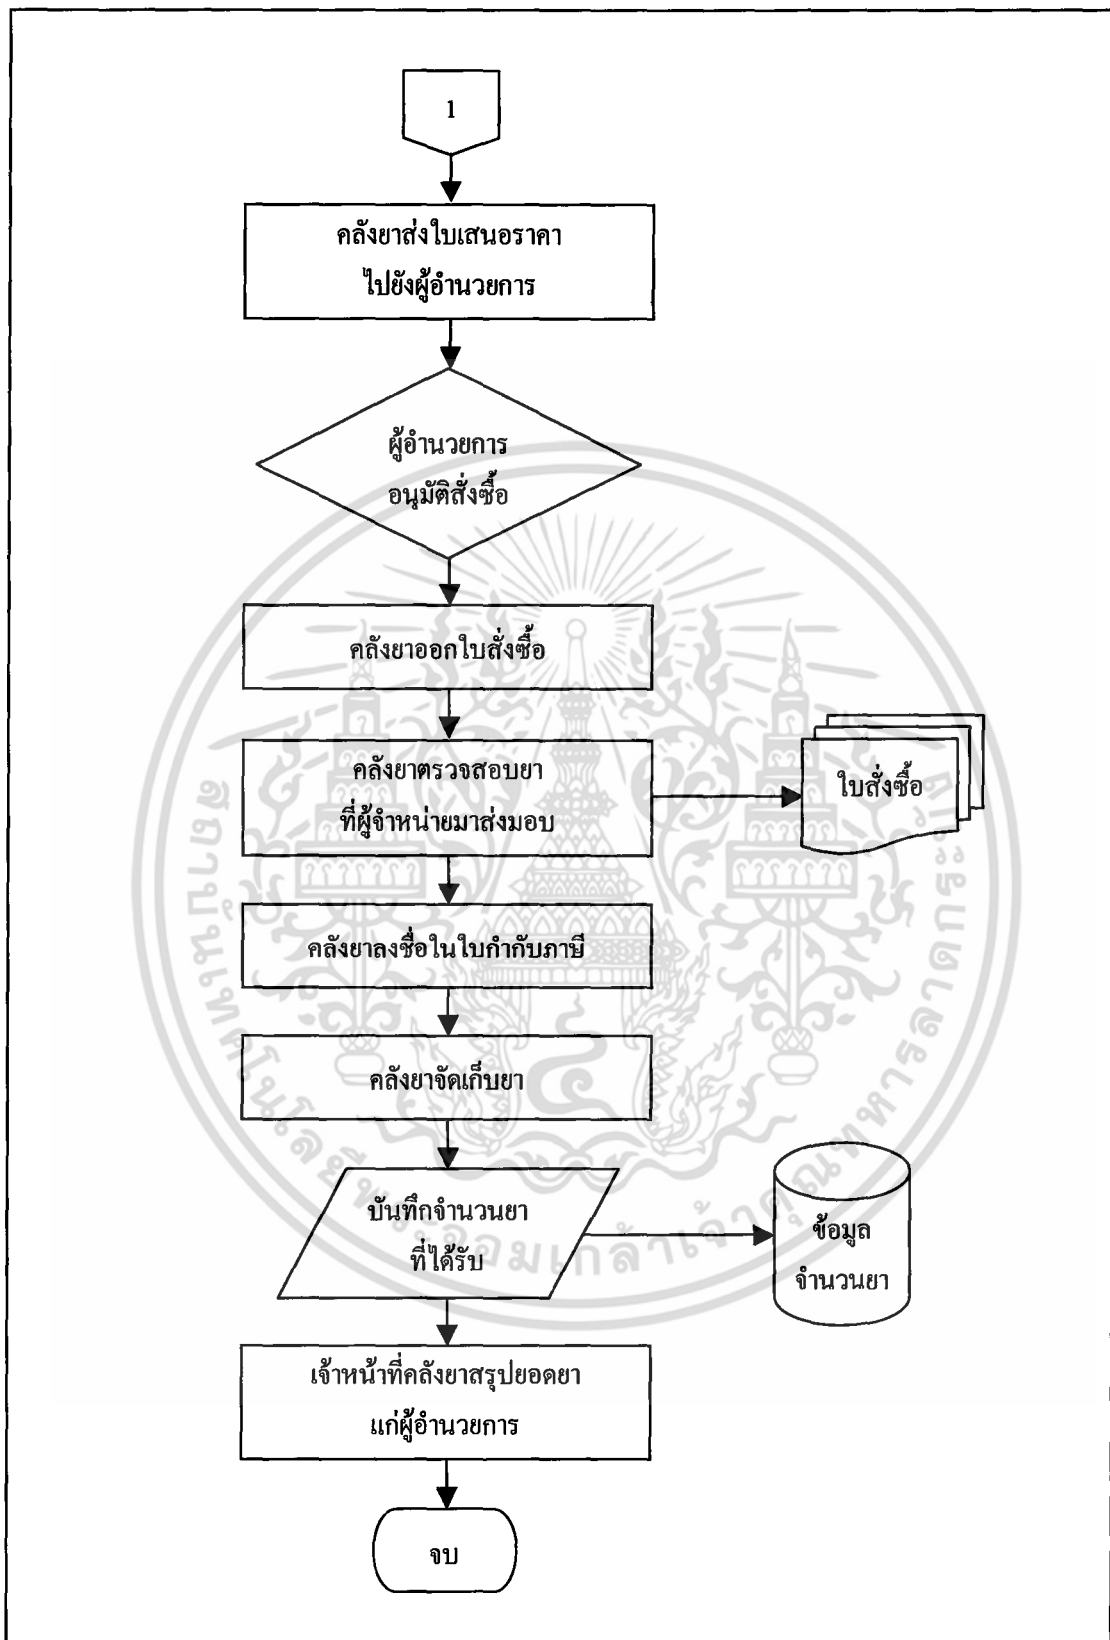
1

คลังยาส่งใบเสนอราคา ไปยังผู้อำนวยการ

ผู้อำนวยการ อนุมัติสั่งซื้อ

คลังยาออกใบสั่งซื้อ

คลังยาตรวจสอบยา ที่ผู้จำหน่ายมาส่งมอบ

ใบสั่งซื้อ

คลังยาลงชื่อในใบกำกับภาษี

คลังยาจัดเก็บยา

บันทึกจำนวนยา ที่ได้รับ

ข้อมูล จำนวนยา

เจ้าหน้าที่คลังยาสรุปยอดยา แก่ผู้อำนวยการ

จบ